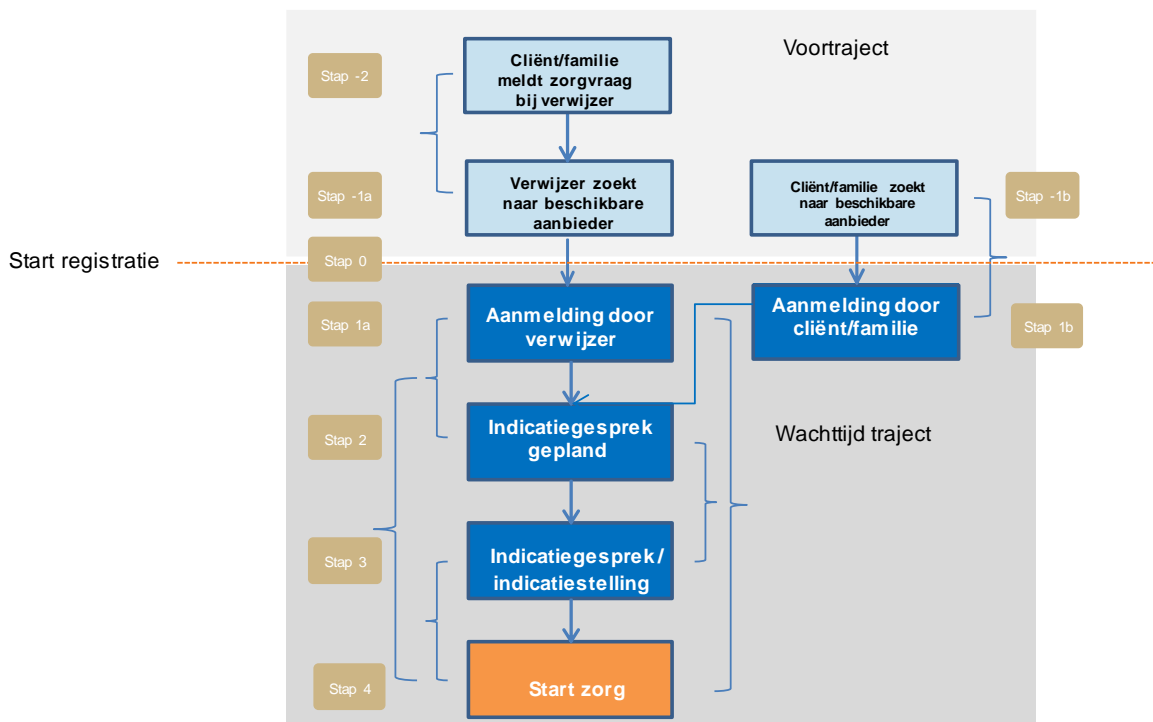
Voortraject

Stap -2

Cliënt/familie meldt zorgvraag bij verwijzer

Stap -1a

Verwijzer zoekt naar beschikbare aanbieder

Cliënt/familie zoekt naar beschikbare aanbieder

Stap -1b

Start registratie

Stap 0

Stap 1a

Aanmelding door verwijzer

Aanmelding door cliënt/familie

Stap 1b

Wachttijd traject

Stap 2

Indicatiegesprek gepland

Stap 3

Indicatiegesprek/ indicatiestelling

Stap 4

Start zorg